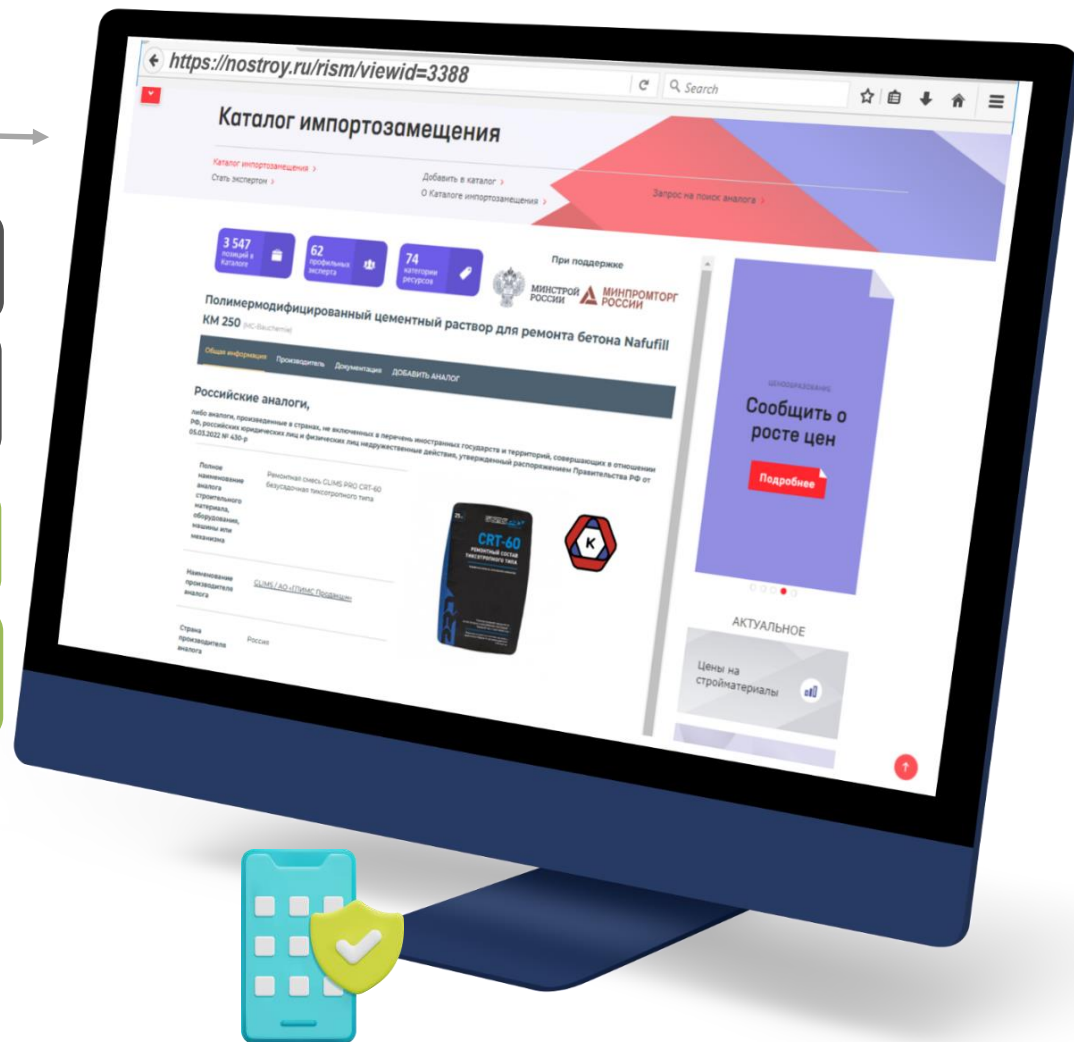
https://nostroy.ru/rism/viewid=3388

Search

Каталог импортозамещения

Каталог импортозамещения >
Стать экспертом >

Добавить в каталог >
О Каталоге импортозамещения >

Запрос на поиск аналога >

3 547 позиций в Каталоге

62 профильных эксперта

74 категории ресурсов

При поддержке

МИНСТРОЙ РОССИИ

МИНПРОМТОРГ РОССИИ

Полимермодифицированный цементный раствор для ремонта бетона Nafufill KM 250 (MC-Bauchemie)

Общая информация | Производитель | Документация | ДОБАВИТЬ АНАЛОГ

Российские аналоги,

либо аналоги, произведенные в странах, не включенных в перечень иностранных государств и территорий, совершающих в отношении РФ, российских юридических лиц и физических лиц недружественные действия, утвержденный распоряжением Правительства РФ от 05.03.2022 № 430-р

| | |
|---|---|
| Полное наименование аналога строительного материала, оборудования, машины или механизма | Ремонтная смесь CLIMS PRO CRT-60 безусадочная тиксотропного типа |
| Наименование производителя аналога | CLIMS / АО «ГЛИМС Продакшн» |
| Страна производителя аналога | Россия |

CRT-60
РЕМОНТНЫЙ СОСТАВ ТИКСОТРОПНОГО ТИПА

K

ЦЕНООБРАЗОВАНИЕ
Сообщить о росте цен
Подробнее

АКТУАЛЬНОЕ

Цены на стройматериалы